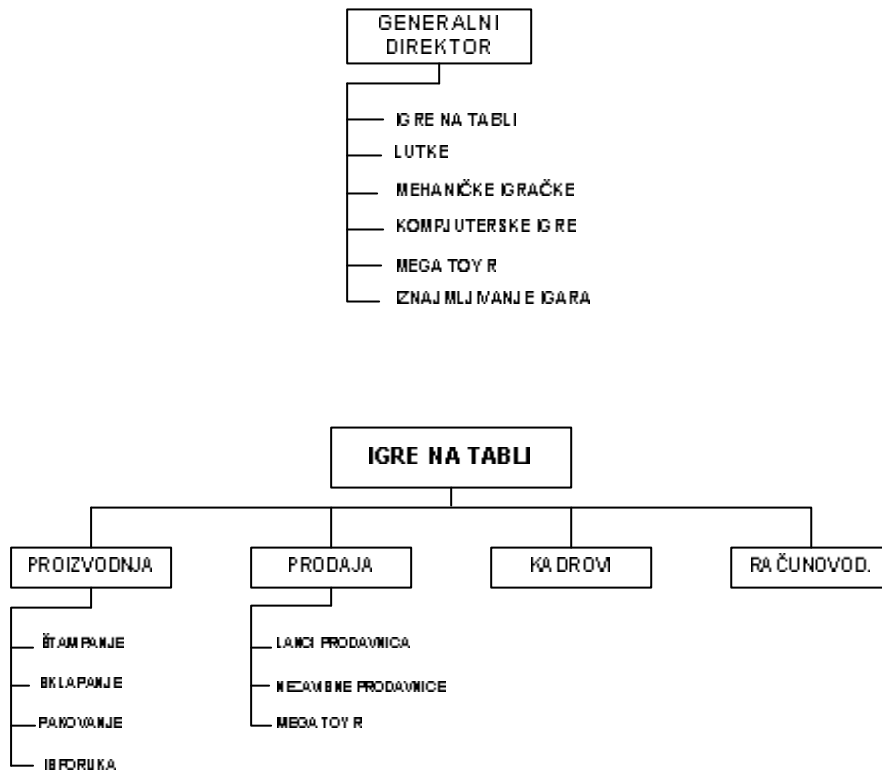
GENERALNI DIREKTOR

IGRE NA TABLI
LUTKE
MEHANIČKE IGRAČKE
KOMPJUTERSKE IGRE
MEGA TOY R
IZNAJMLJIVANJE IGARA

IGRE NA TABLI

PROIZVODNJA
PRODAJA
KADROVI
RAČUNOVOD.

ŠTAMPANJE
SKLAPANJE
PAKOVANJE
ISPORUKA

LANCI PRODAVNICA
NEZAVISNE PRODAVNICE
MEGA TOY R